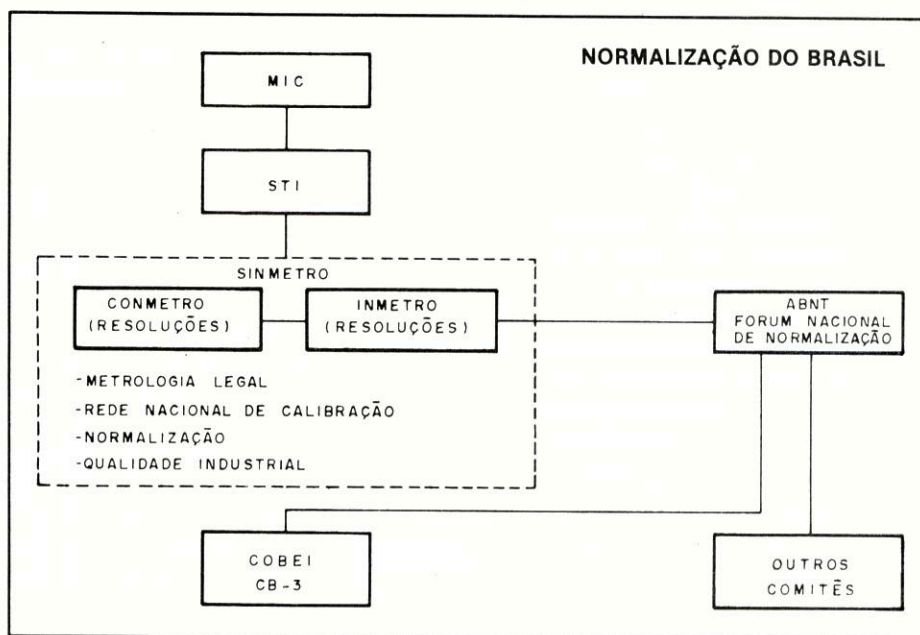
NORMALIZAÇÃO DO BRASIL

MIC

STI

SINMETRO

CONMETRO (RESOLUÇÕES)

INMETRO (RESOLUÇÕES)

-METROLOGIA LEGAL
-REDE NACIONAL DE CALIBRAÇÃO
-NORMALIZAÇÃO
-QUALIDADE INDUSTRIAL

ABNT FORUM NACIONAL DE NORMALIZAÇÃO

COBEI CB-3

OUTROS COMITÊS